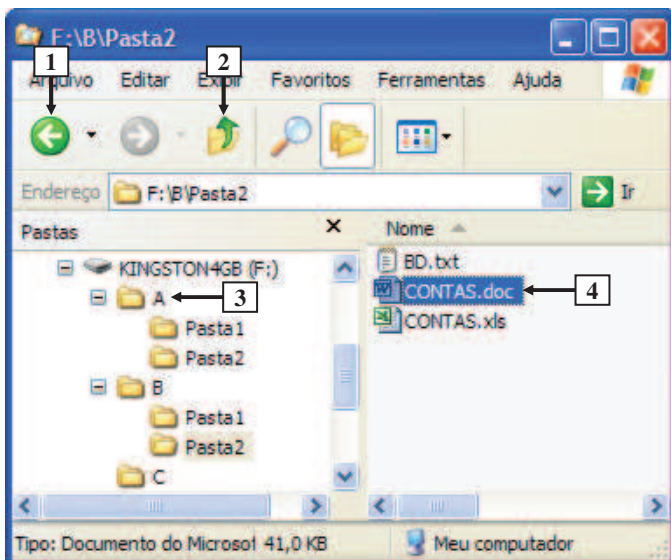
F:\B\Pasta2

1

2

A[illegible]uivo Editar Exi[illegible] Favoritos Ferramentas Ajuda

Endereço F:\B\Pasta2 Ir

Pastas ×

KINGSTON4GB (F:)

A

3

Pasta1

Pasta2

B

Pasta1

Pasta2

C

Nome

BD.txt

CONTAS.doc

4

CONTAS.xls

Tipo: Documento do Microsof 41,0 KB Meu computador